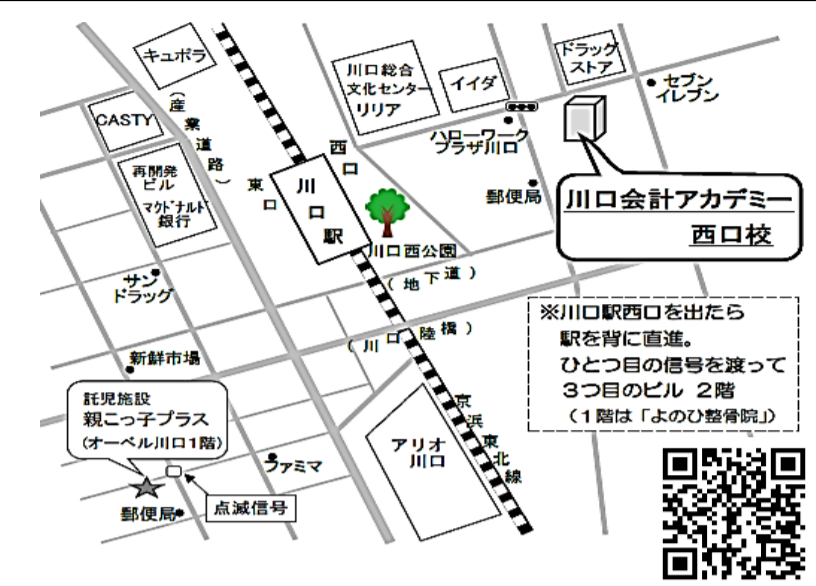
キュポラ

CASTY

（産業道路）

再開発ビル
マクドナルド
銀行

東口

川口駅

西口

川口総合文化センター
リリア

イイダ

ドラッグストア

セブンイレブン

ハローワークプラザ川口

郵便局

川口会計アカデミー
西口校

川口西公園

（地下道）

（川口陸橋）

サンドラッグ

新鮮市場

託児施設
親こっ子プラス
（オーベル川口1階）

ファミマ

郵便局

点滅信号

アリオ川口

京浜東北線

※川口駅西口を出たら
駅を背に直進。
ひとつ目の信号を渡って
3つ目のビル 2階
（1階は「よのひ整骨院」）